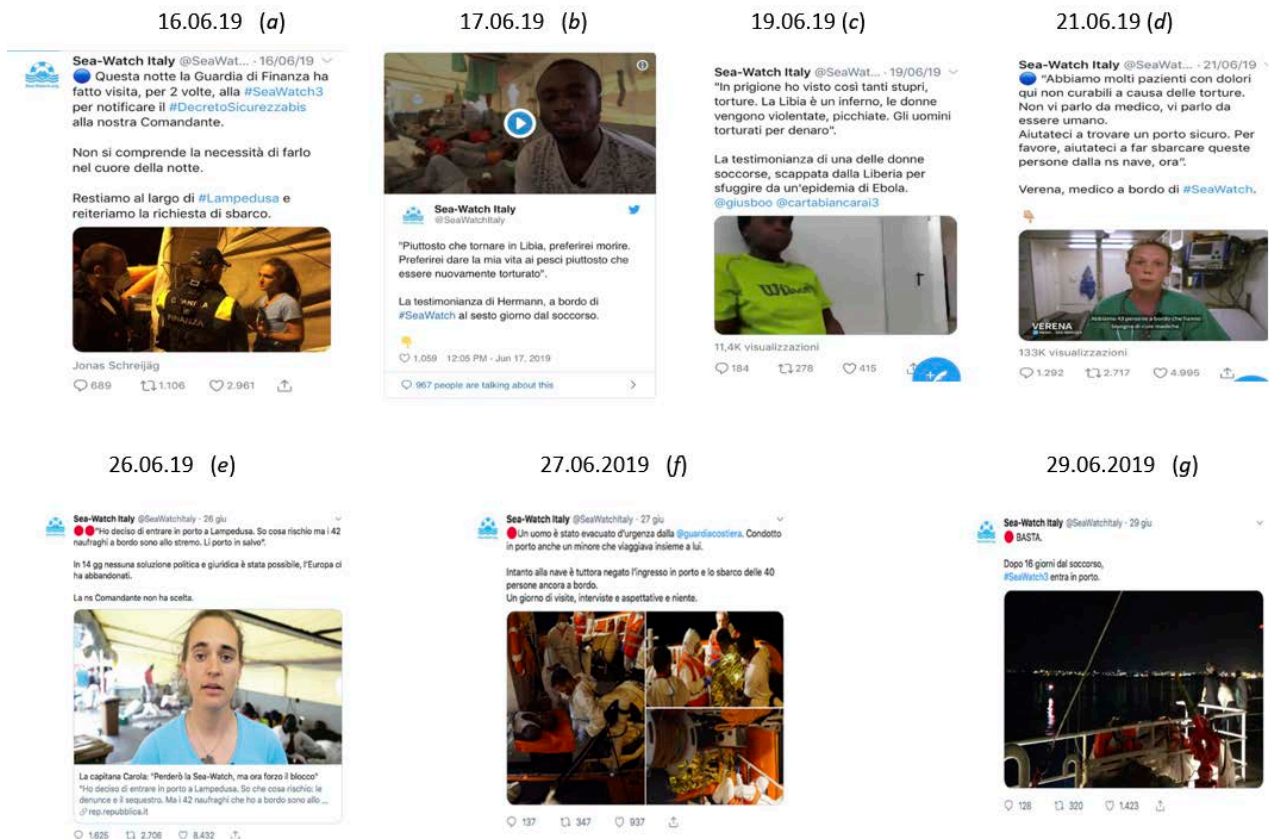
16.06.19 (*a*)

Sea-Watch Italy @SeaWat... · 16/06/19
Questa notte la Guardia di Finanza ha fatto visita, per 2 volte, alla #SeaWatch3 per notificare il #DecretoSicurezzabis alla nostra Comandante.

Non si comprende la necessità di farlo nel cuore della notte.

Restiamo al largo di #Lampedusa e reiteriamo la richiesta di sbarco.

GUARDIA DI FINANZA

Jonas Schreijäg
689 1.106 2.961

17.06.19 (*b*)

Sea-Watch Italy
@SeaWatchItaly

"Piuttosto che tornare in Libia, preferirei morire. Preferirei dare la mia vita ai pesci piuttosto che essere nuovamente torturato".

La testimonianza di Hermann, a bordo di #SeaWatch al sesto giorno dal soccorso.

1.059 12:05 PM - Jun 17, 2019

967 people are talking about this

19.06.19 (*c*)

Sea-Watch Italy @SeaWat... · 19/06/19
"In prigione ho visto così tanti stupri, torture. La Libia è un inferno, le donne vengono violentate, picchiate. Gli uomini torturati per denaro".

La testimonianza di una delle donne soccorse, scappata dalla Liberia per sfuggire da un'epidemia di Ebola. @giusboo @cartabiancarai3

11,4K visualizzazioni
184 278 415

21.06.19 (*d*)

Sea-Watch Italy @SeaWat... · 21/06/19
"Abbiamo molti pazienti con dolori qui non curabili a causa delle torture. Non vi parlo da medico, vi parlo da essere umano.
Aiutateci a trovare un porto sicuro. Per favore, aiutateci a far sbarcare queste persone dalla ns nave, ora".

Verena, medico a bordo di #SeaWatch.

VERENA

133K visualizzazioni
1.292 2.717 4.995

26.06.19 (*e*)

Sea-Watch Italy @SeaWatchItaly · 26 giu
"Ho deciso di entrare in porto a Lampedusa. So cosa rischio ma i 42 naufraghi a bordo sono allo stremo. Li porto in salvo".

In 14 gg nessuna soluzione politica e giuridica è stata possibile, l'Europa ci ha abbandonati.

La ns Comandante non ha scelta.

La capitana Carola: "Perderò la Sea-Watch, ma ora forzo il blocco"
"Ho deciso di entrare in porto a Lampedusa. So che cosa rischio: le denunce e il sequestro. Ma i 42 naufraghi che ho a bordo sono allo ...
rep.repubblica.it

1.625 2.706 8.432

27.06.2019 (*f*)

Sea-Watch Italy @SeaWatchItaly · 27 giu
Un uomo è stato evacuato d'urgenza dalla @guardiacostiera. Condotto in porto anche un minore che viaggiava insieme a lui.

Intanto alla nave è tuttora negato l'ingresso in porto e lo sbarco delle 40 persone ancora a bordo.
Un giorno di visite, interviste e aspettative e niente.

137 347 937

29.06.2019 (*g*)

Sea-Watch Italy @SeaWatchItaly · 29 giu
BASTA.

Dopo 16 giorni dal soccorso, #SeaWatch3 entra in porto.

128 320 1.423